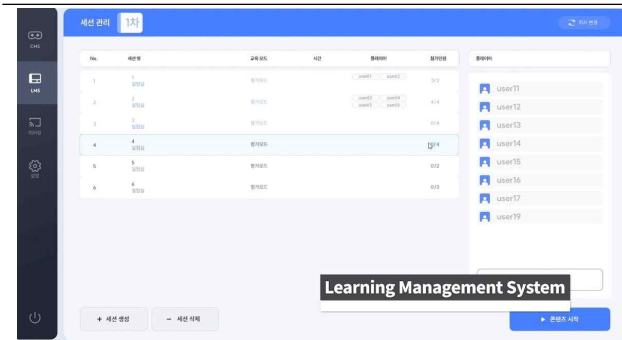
CMS

LMS

미러링

설정

세션 관리 1차

차시 변경

| No. | 세션 명 | 교육 모드 | 시간 | 플레이어 | 참가인원 |
|---|---|---|---|---|---|
| 1 | 1 일정실 | 평가모드 | | user01 user02 | 3/3 |
| 2 | 2 일정실 | 평가모드 | | user03 user04 user05 user06 | 4/4 |
| 3 | 3 일정실 | 평가모드 | | | 0/4 |
| 4 | 4 일정실 | 평가모드 | | | 0/4 |
| 5 | 5 일정실 | 평가모드 | | | 0/2 |
| 6 | 6 일정실 | 평가모드 | | | 0/3 |

플레이어

user11
user12
user13
user14
user15
user16
user17
user19

Learning Management System

+ 세션 생성

− 세션 삭제

▶ 콘텐츠 시작